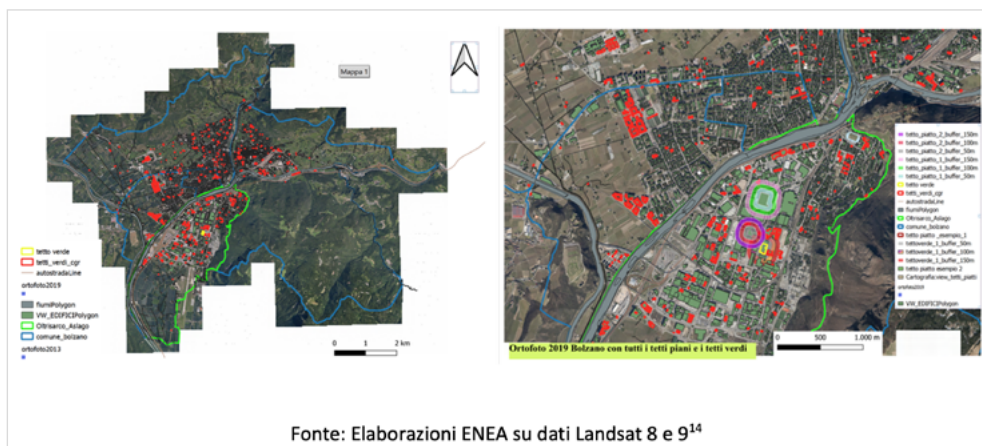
Mappa 1

tetto verde
tetti_verdi_cgr
autostradaLine
ortofoto2019
fiumiPolygon
VW_EDIFICIPolygon
Oltrisarco_Aslago
comune_bolzano
ortofoto2013

0 1 2 km

tetto_piatto_2_buffer_150m
tetto_piatto_2_buffer_100m
tetto_piatto_2_buffer_50m
tetto_piatto_1_buffer_150m
tetto_piatto_1_buffer_100m
tetto_piatto_1_buffer_50m
tetto verde
tetti_verdi_cgr
autostradaLine
fiumiPolygon
Oltrisarco_Aslago
comune_bolzano
tetto piatto _esempio_1
tettoverde_1_buffer_50m
tettoverde_1_buffer_100m
tettoverde_1_buffer_150m
tetto piatto esempio 2
Cartografia view_tetti_piatti
ortofoto2019
VW_EDIFICIPolygon

0 500 1.000 m

Ortofoto 2019 Bolzano con tutti i tetti piani e i tetti verdi

Fonte: Elaborazioni ENEA su dati Landsat 8 e 9$^{14}$